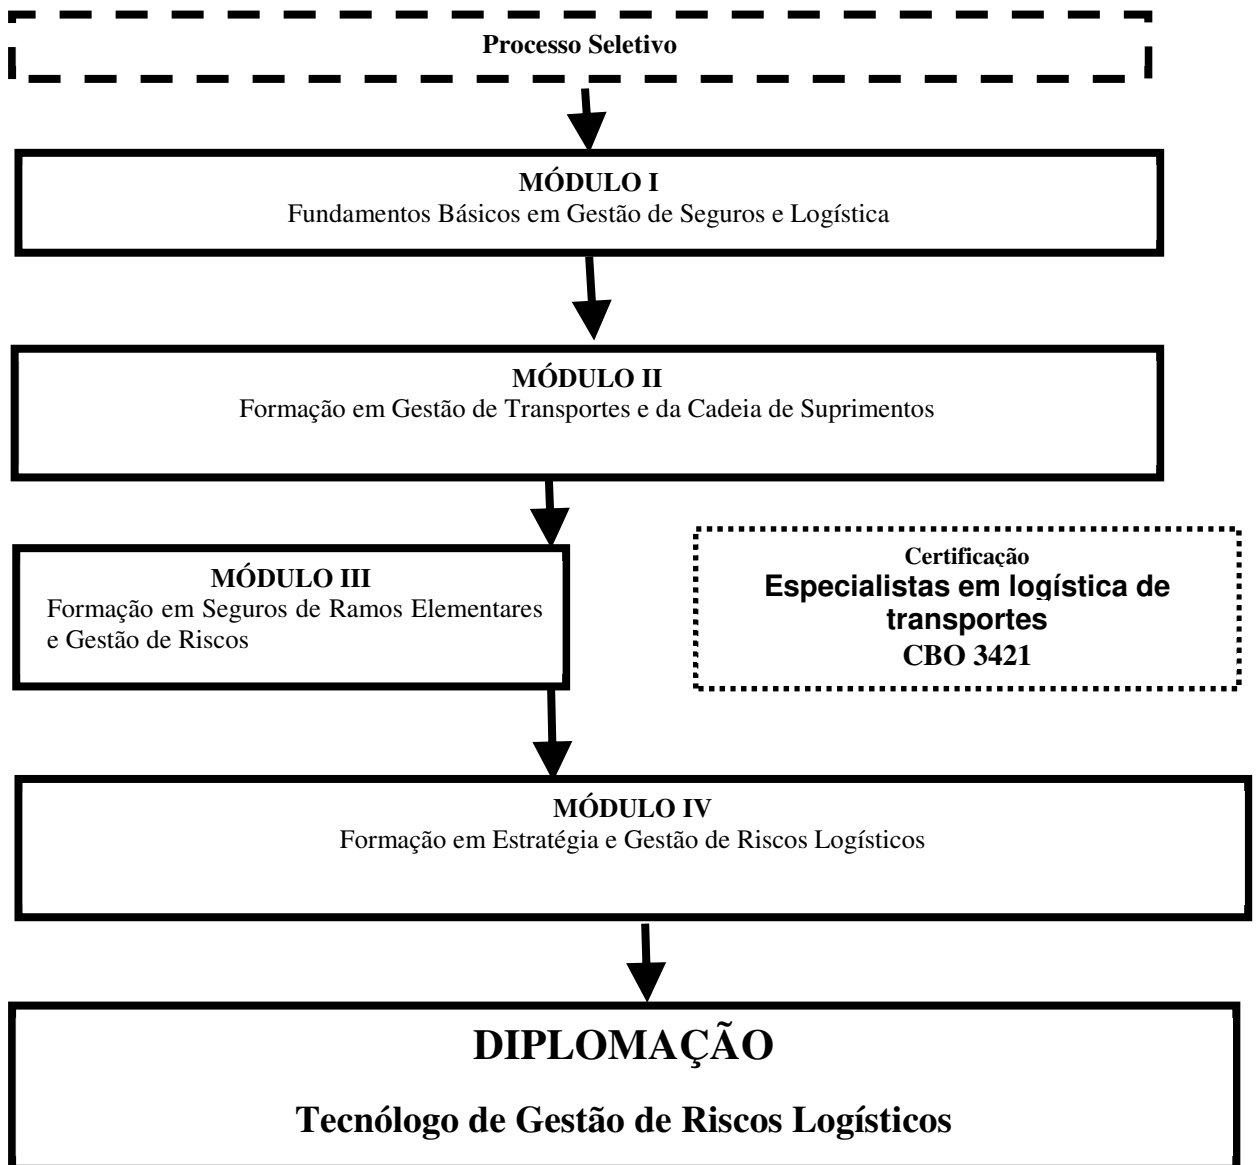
Processo Seletivo

MÓDULO I
Fundamentos Básicos em Gestão de Seguros e Logística

MÓDULO II
Formação em Gestão de Transportes e da Cadeia de Suprimentos

MÓDULO III
Formação em Seguros de Ramos Elementares e Gestão de Riscos

Certificação
Especialistas em logística de transportes
CBO 3421

MÓDULO IV
Formação em Estratégia e Gestão de Riscos Logísticos

DIPLOMAÇÃO

Tecnólogo de Gestão de Riscos Logísticos